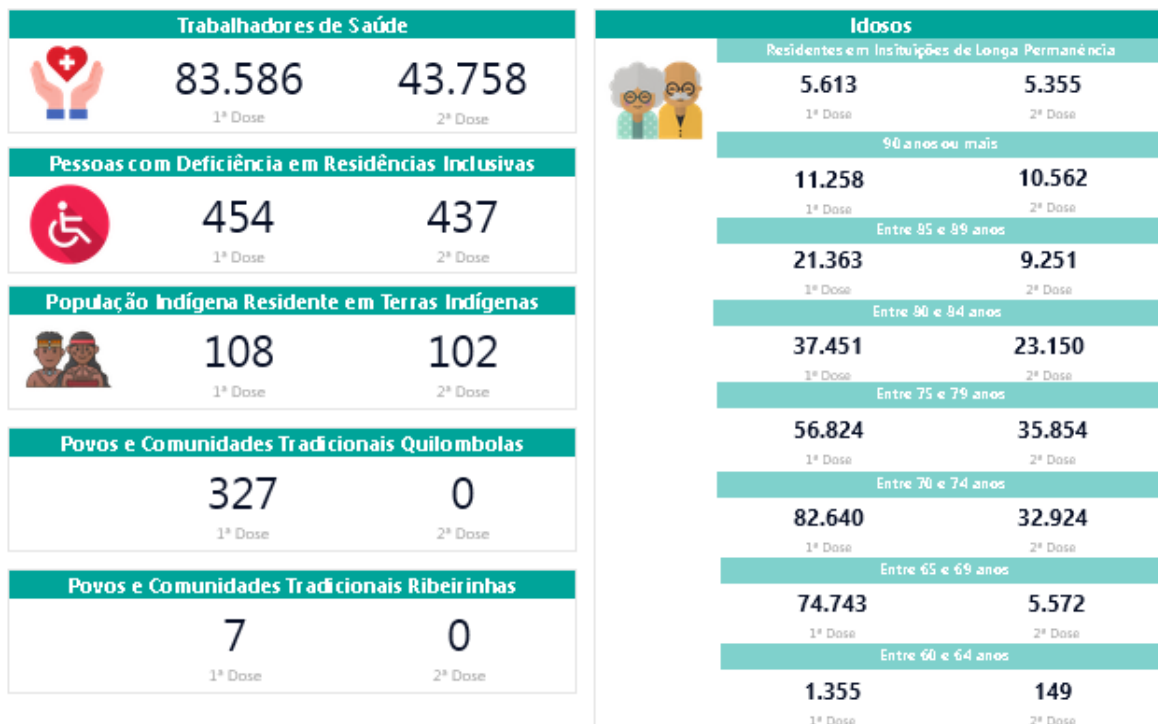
Trabalhadores de Saúde

83.586
1ª Dose

43.758
2ª Dose

Pessoas com Deficiência em Residências Inclusivas

454
1ª Dose

437
2ª Dose

População Indígena Residente em Terras Indígenas

108
1ª Dose

102
2ª Dose

Povos e Comunidades Tradicionais Quilombolas

327
1ª Dose

0
2ª Dose

Povos e Comunidades Tradicionais Ribeirinhas

7
1ª Dose

0
2ª Dose

Idosos

Residentes em Instituições de Longa Permanência

5.613
1ª Dose

5.355
2ª Dose

90 anos ou mais

11.258
1ª Dose

10.562
2ª Dose

Entre 85 e 89 anos

21.363
1ª Dose

9.251
2ª Dose

Entre 80 e 84 anos

37.451
1ª Dose

23.150
2ª Dose

Entre 75 e 79 anos

56.824
1ª Dose

35.854
2ª Dose

Entre 70 e 74 anos

82.640
1ª Dose

32.924
2ª Dose

Entre 65 e 69 anos

74.743
1ª Dose

5.572
2ª Dose

Entre 60 e 64 anos

1.355
1ª Dose

149
2ª Dose